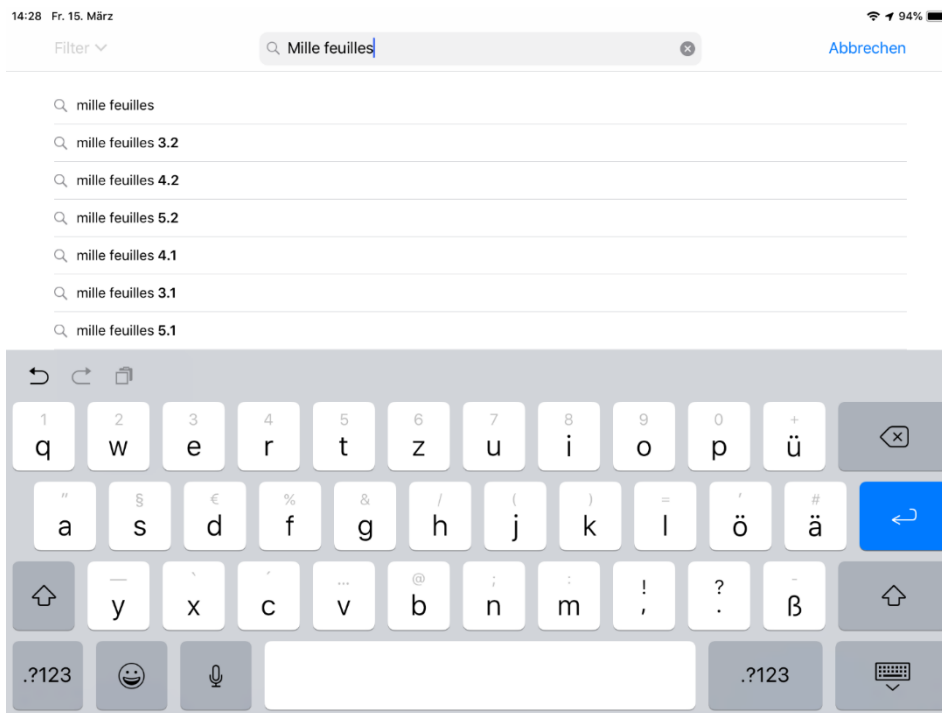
14:28 Fr. 15. März
94%

Filter

Mille feuilles

Abbrechen

mille feuilles
mille feuilles 3.2
mille feuilles 4.2
mille feuilles 5.2
mille feuilles 4.1
mille feuilles 3.1
mille feuilles 5.1

1 q 2 w 3 e 4 r 5 t 6 z 7 u 8 i 9 o 0 p + ü
" a § s € d % f & g / h ( j ) k = l ' ö # ä
— y ` x ´ c … v @ b ; n : m ! , ? . - ß
.?123
.?123